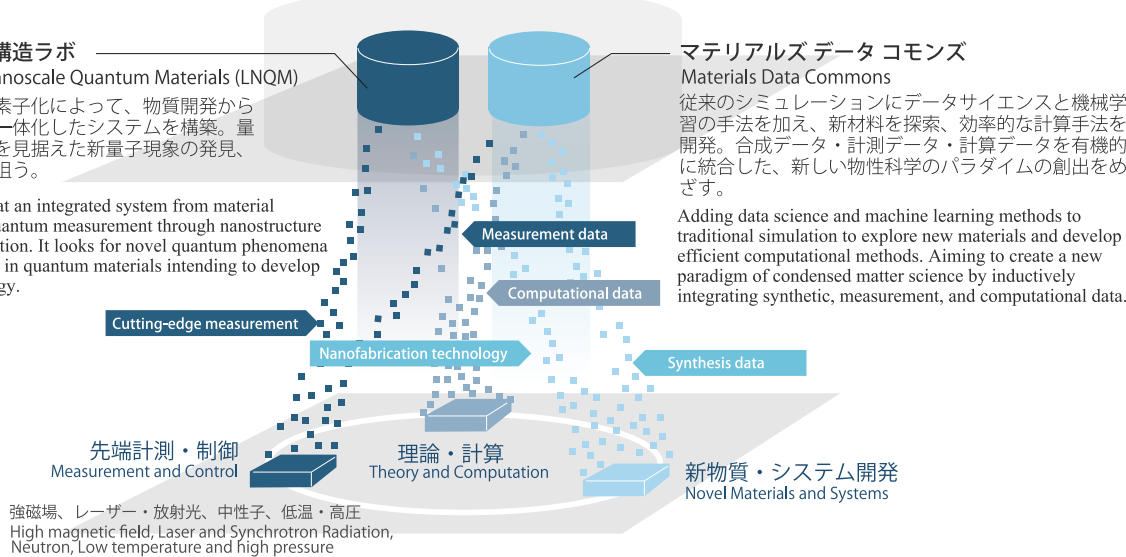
構造ラボ
nanoscale Quantum Materials (LNQM)
素子化によって、物質開発から
一体化したシステムを構築。量
を見据えた新量子現象の発見、
担う。

at an integrated system from material
uantum measurement through nanostructure
tion. It looks for novel quantum phenomena
in quantum materials intending to develop
gy.

マテリアルズ データ コモンズ
Materials Data Commons
従来のシミュレーションにデータサイエンスと機械学習の手法を加え、新材料を探索、効率的な計算手法を開発。合成データ・計測データ・計算データを有機的に統合した、新しい物性科学のパラダイムの創出をめざす。

Adding data science and machine learning methods to traditional simulation to explore new materials and develop efficient computational methods. Aiming to create a new paradigm of condensed matter science by inductively integrating synthetic, measurement, and computational data.

Measurement data
Computational data
Cutting-edge measurement
Nanofabrication technology
Synthesis data

先端計測・制御
Measurement and Control

理論・計算
Theory and Computation

新物質・システム開発
Novel Materials and Systems

強磁場、レーザー・放射光、中性子、低温・高圧
High magnetic field, Laser and Synchrotron Radiation, Neutron, Low temperature and high pressure